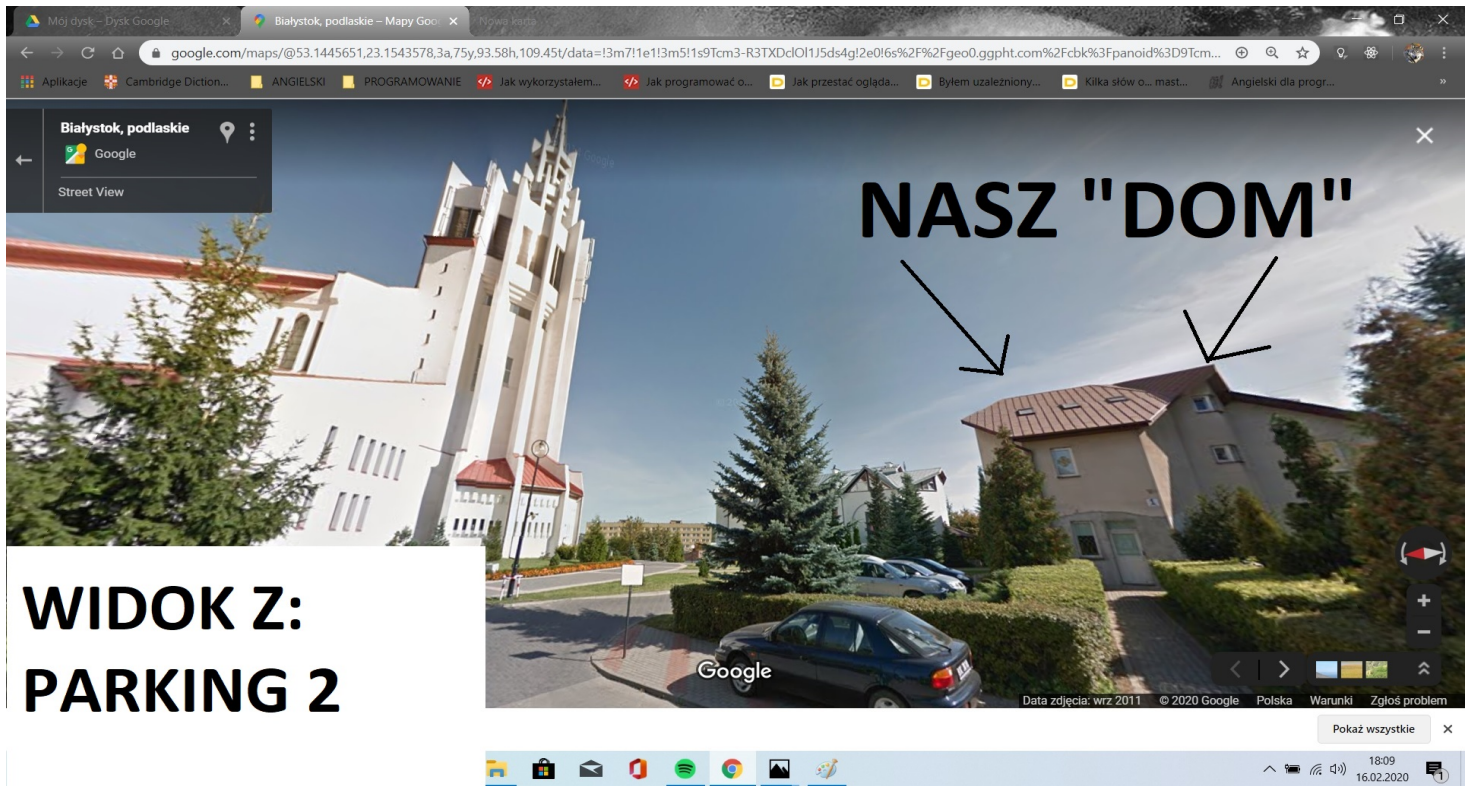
Mój dysk – Dysk Google
Białystok, podlaskie – Mapy Goo
Nowa karta

google.com/maps/@53.1445651,23.1543578,3a,75y,93.58h,109.45t/data=!3m7!1e1!3m5!1s9Tcm3-R3TXDclOl1J5ds4g!2e0!6s%2F%2Fgeo0.ggpht.com%2Fcbk%3Fpanoid%3D9Tcm...

Aplikacje | Cambridge Diction... | ANGIELSKI | PROGRAMOWANIE | Jak wykorzystałem... | Jak programować o... | Jak przestać ogląda... | Byłem uzależniony... | Kilka słów o... mast... | Angielski dla progr...

Białystok, podlaskie
Google
Street View

NASZ "DOM"

WIDOK Z:
PARKING 2

Google

Data zdjęcia: wrz 2011 © 2020 Google Polska Warunki Zgłoś problem

Pokaż wszystkie

18:09
16.02.2020